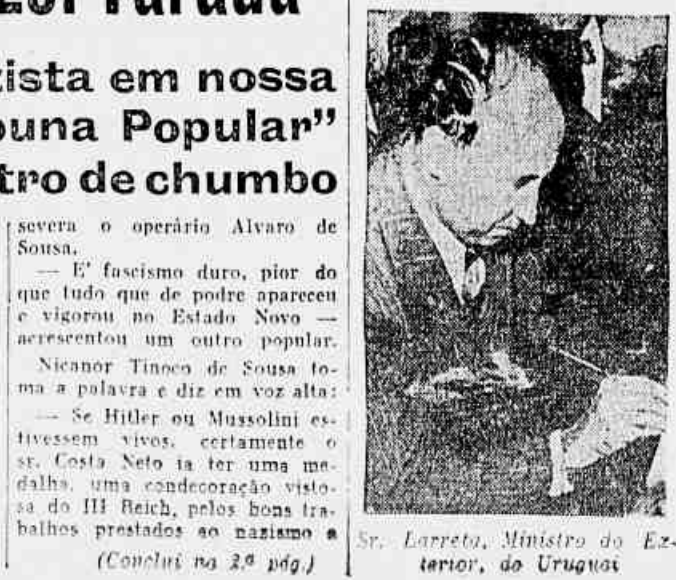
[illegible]
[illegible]zista em nossa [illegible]buna Popular" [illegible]tro de chumbo

severa o operário Alvaro de Sousa.

— E' fascismo duro, pior do que tudo que de podre apareceu e vigorou no Estado Novo — acrescentou um outro popular.

Nicanor Tinoco de Sousa toma a palavra e diz em voz alta:

— Se Hitler ou Mussolini estivessem vivos, certamente o sr. Costa Neto ia ter uma medalha, uma condecoração vistosa do III Reich, pelos bons trabalhos prestados ao nazismo e

(Conclui na 2.ª pág.)

Sr. Larreta, Ministro do Exterior, do Uruguai